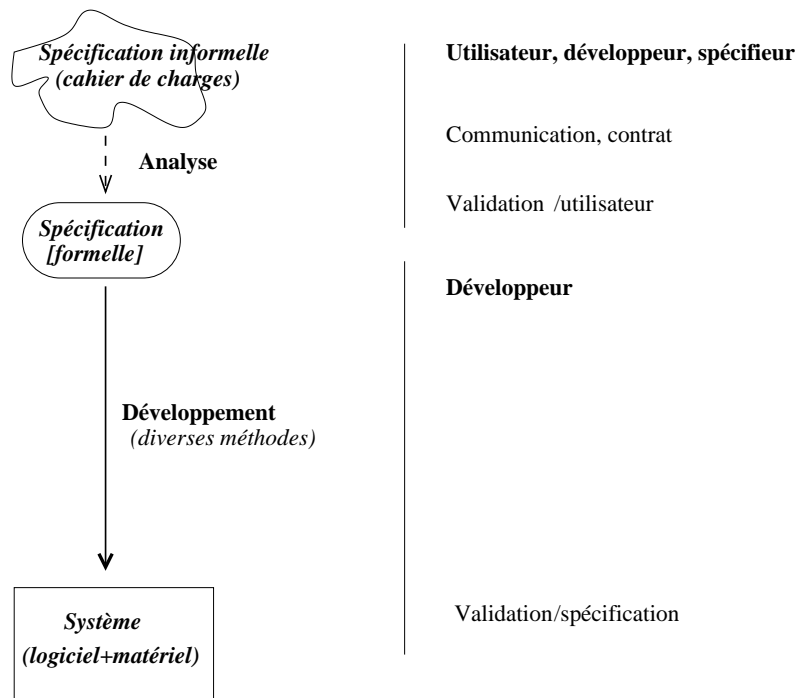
Spécification informelle
(cahier de charges)

Analyse

Spécification
[formelle]

Développement
(diverses méthodes)

Système
(logiciel+matériel)

Utilisateur, développeur, spécifieur

Communication, contrat

Validation /utilisateur

Développeur

Validation/spécification